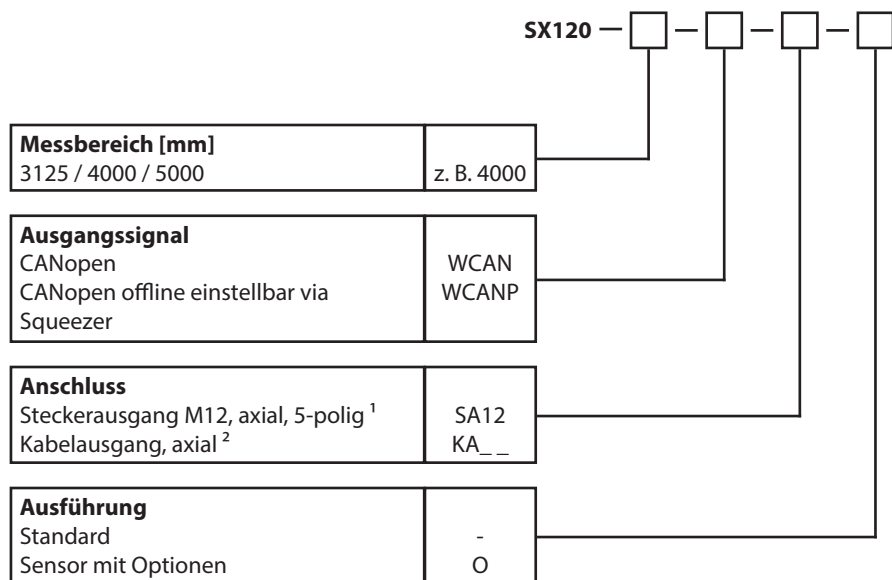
SX120 — □ — □ — □ — □

| Messbereich [mm] | |
|---|---|
| 3125 / 4000 / 5000 | z. B. 4000 |

| Ausgangssignal | |
|---|---|
| CANopen | WCAN |
| CANopen offline einstellbar via Squeezer | WCANP |

| Anschluss | |
|---|---|
| Steckerausgang M12, axial, 5-polig $^1$ | SA12 |
| Kabelausgang, axial $^2$ | KA_ _ |

| Ausführung | |
|---|---|
| Standard | - |
| Sensor mit Optionen | O |